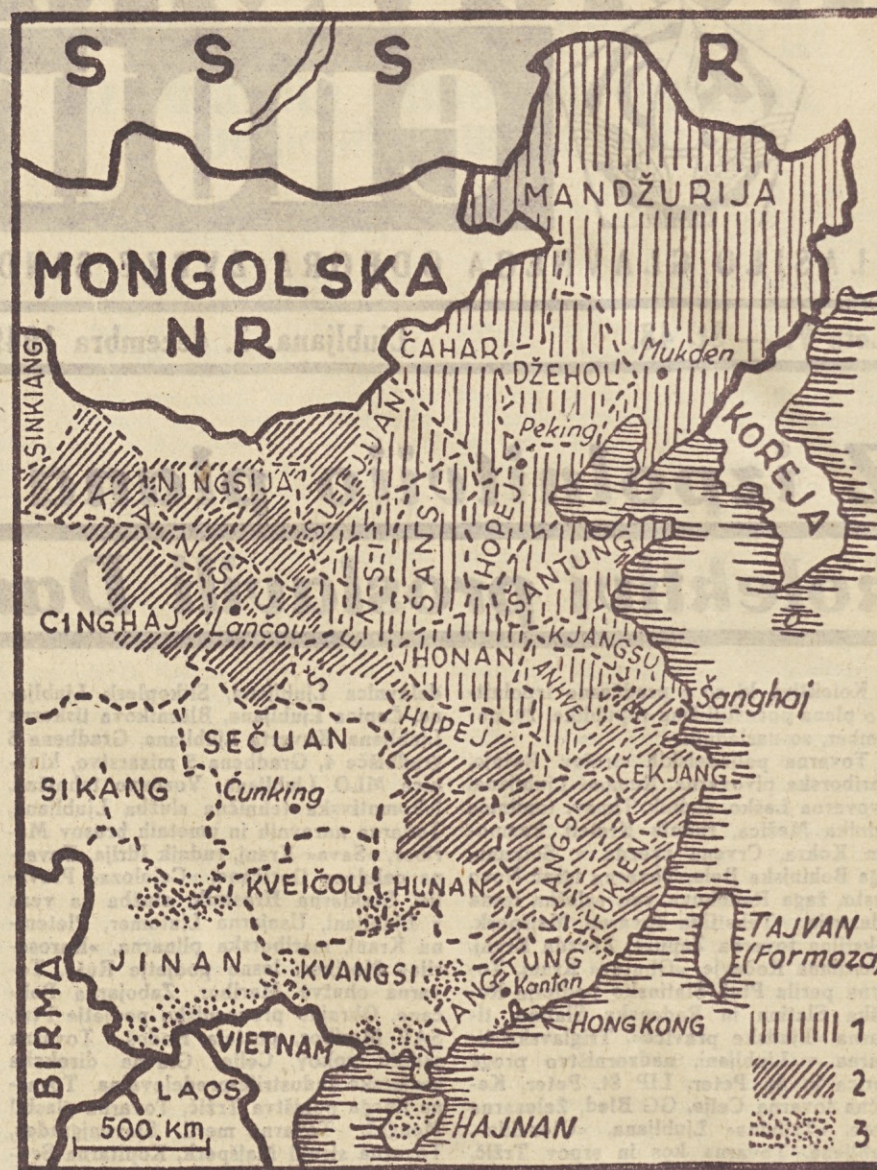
S S S R

MANDŽURIJA

MONGOLSKA NR

SINKIANG

ČAHAR

DŽEHOL

Mukden

Peking

KOREJA

NINGSIJA

KANSU

SUEJJUAN

ŠENSI

SANSI

HOPEJ

ŠANTUNG

CINGHAJ

Lančou

HONAN

KJANGSU

ANHVEJ

Šanghaj

HUPEJ

SEČUAN

SIKANG

Čunking

CEKJANG

KJANGSI

FUKIEN

KVEIČOU

HUNAN

TAJVAN (Formoza)

BIRMA

JINAN

KVANGSI

KVANGTUNG

Kanton

HONG KONG

VIETNAM

LAOS

HAJNAN

500 km

1

2

3